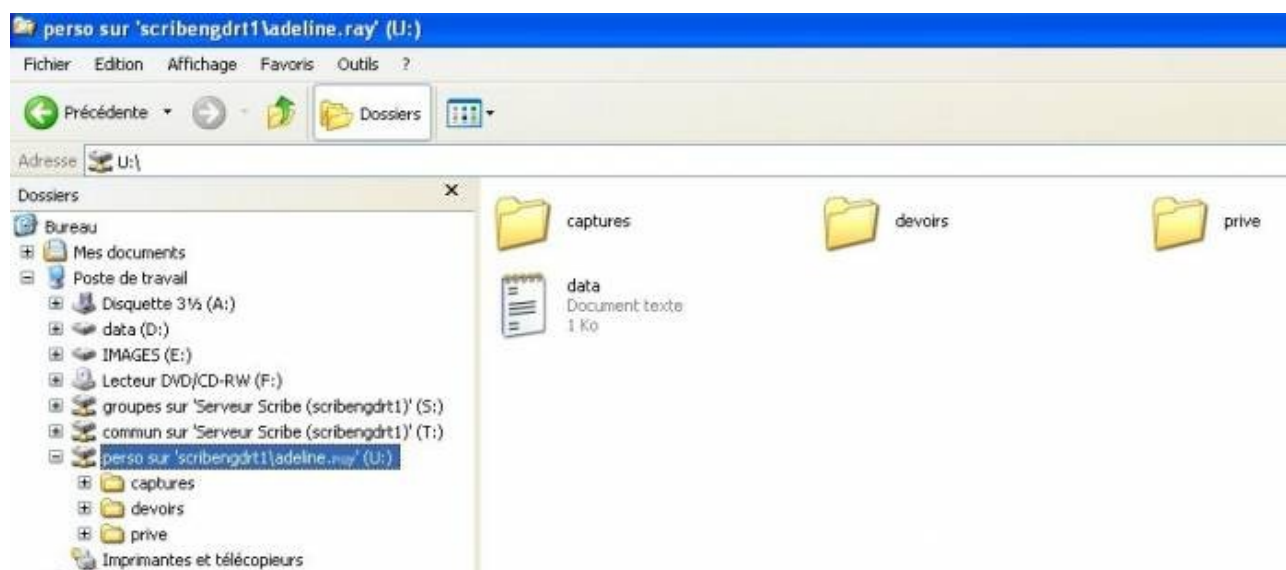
perso sur 'scribengdrt1\adeline.ray' (U:)

Fichier Edition Affichage Favoris Outils ?

Précédente Dossiers

Adresse U:\

Dossiers ×

Bureau
Mes documents
Poste de travail
Disquette 3½ (A:)
data (D:)
IMAGES (E:)
Lecteur DVD/CD-RW (F:)
groupes sur 'Serveur Scribe (scribengdrt1)' (S:)
commun sur 'Serveur Scribe (scribengdrt1)' (T:)
perso sur 'scribengdrt1\adeline.ray' (U:)
captures
devoirs
prive
Imprimantes et télécopieurs

captures

devoirs

prive

data
Document texte
1 Ko